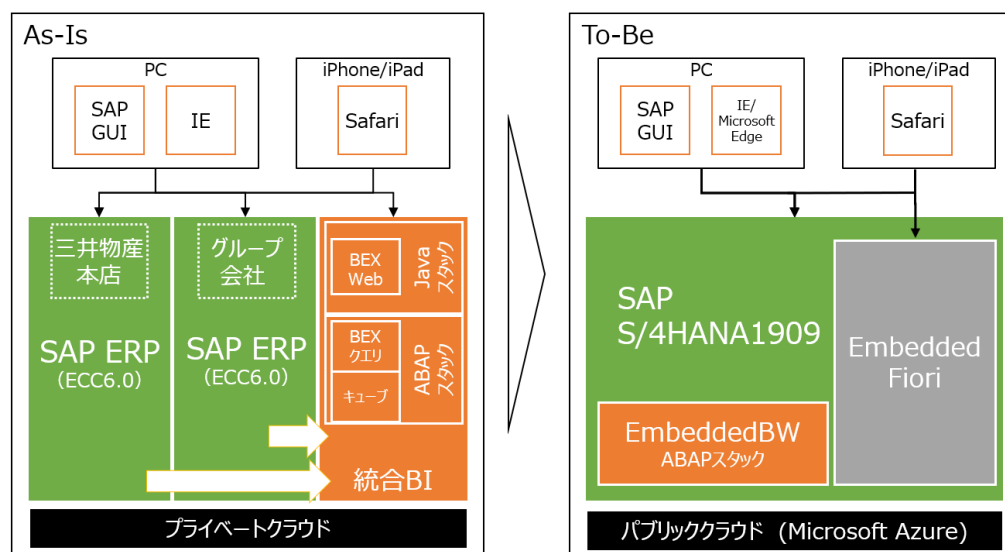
As-Is

PC

SAP GUI

IE

iPhone/iPad

Safari

三井物産本店

SAP ERP
(ECC6.0)

グループ会社

SAP ERP
(ECC6.0)

BEX Web

Java スタック

BEX クエリ

キューブ

ABAP スタック

統合BI

プライベートクラウド

To-Be

PC

SAP GUI

IE/ Microsoft Edge

iPhone/iPad

Safari

SAP S/4HANA1909

Embedded Fiori

EmbeddedBW
ABAPスタック

パブリッククラウド (Microsoft Azure)